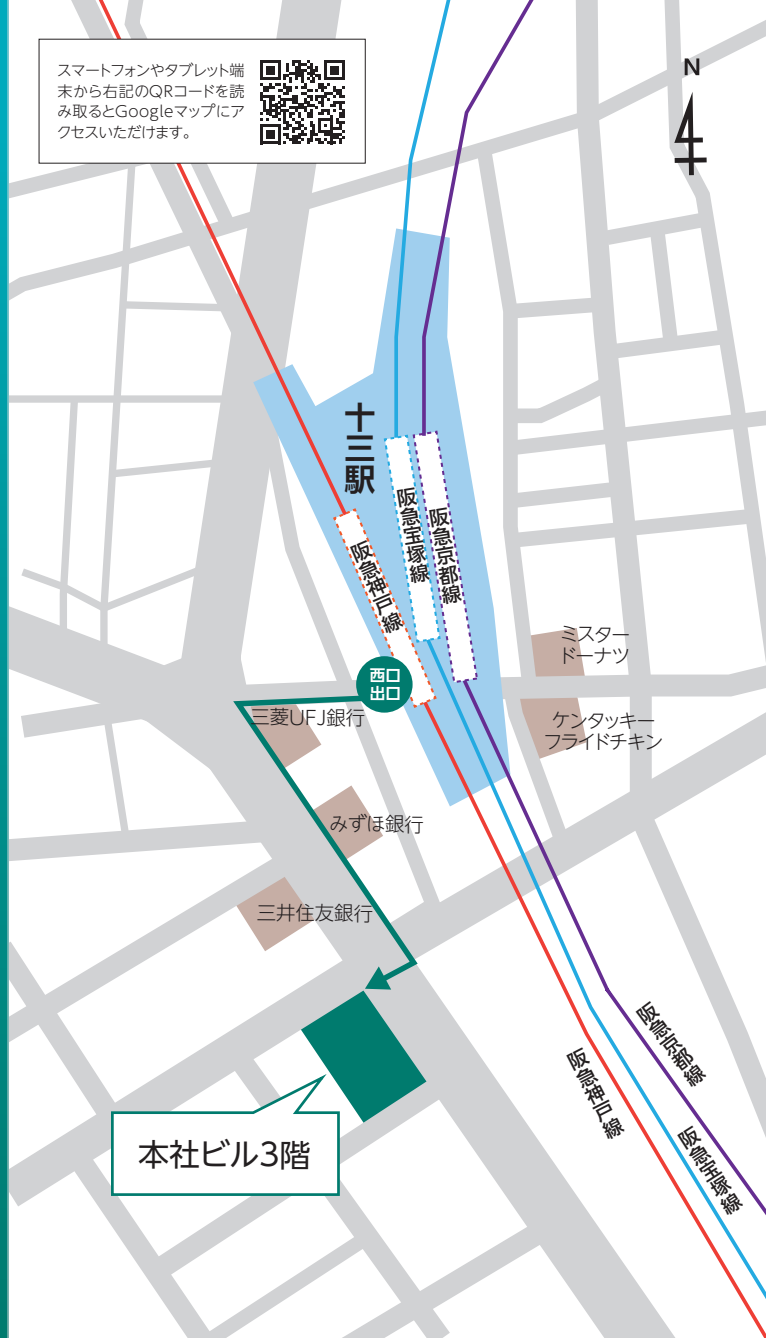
スマートフォンやタブレット端末から右記のQRコードを読み取るとGoogleマップにアクセスいただけます。

N

十三駅

阪急神戸線

阪急宝塚線

阪急京都線

西口出口

ミスタードーナツ

ケンタッキーフライドチキン

三菱UFJ銀行

みずほ銀行

三井住友銀行

本社ビル3階

阪急神戸線

阪急京都線

阪急宝塚線